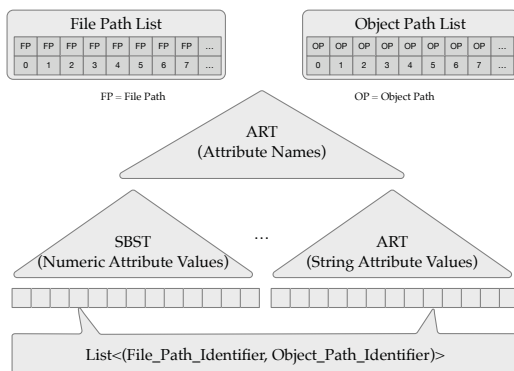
File Path List

| FP | FP | FP | FP | FP | FP | FP | FP | ... |
|---|---|---|---|---|---|---|---|---|
| 0 | 1 | 2 | 3 | 4 | 5 | 6 | 7 | ... |

FP = File Path

Object Path List

| OP | OP | OP | OP | OP | OP | OP | OP | ... |
|---|---|---|---|---|---|---|---|---|
| 0 | 1 | 2 | 3 | 4 | 5 | 6 | 7 | ... |

OP = Object Path

ART
(Attribute Names)

SBST
(Numeric Attribute Values)

...

ART
(String Attribute Values)

List<(File_Path_Identifier, Object_Path_Identifier)>